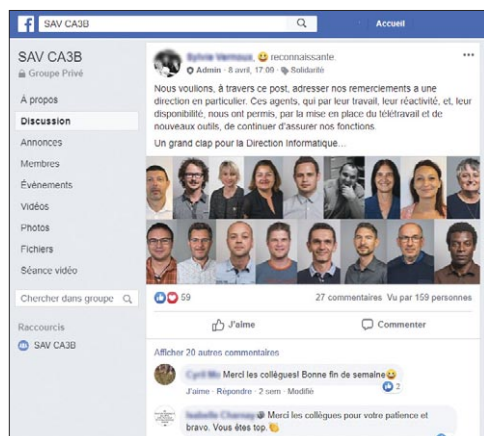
SAV CA3B

Accueil

SAV CA3B
Groupe Privé

À propos
Discussion
Annonces
Membres
Événements
Vidéos
Photos
Fichiers
Séance vidéo

Chercher dans groupe

Raccourcis
SAV CA3B

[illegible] reconnaissante.
Admin · 8 avril, 17:09 · Solidarité

Nous voulions, à travers ce post, adresser nos remerciements à une direction en particulier. Ces agents, qui par leur travail, leur réactivité, et, leur disponibilité, nous ont permis, par la mise en place du télétravail et de nouveaux outils, de continuer d'assurer nos fonctions.

Un grand clap pour la Direction Informatique...

59

27 commentaires Vu par 159 personnes

J'aime

Commenter

Afficher 20 autres commentaires

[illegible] Merci les collègues! Bonne fin de semaine

J'aime · Répondre · 2 sem · Modifié

2

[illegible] Merci les collègues pour votre patience et bravo. Vous êtes top.